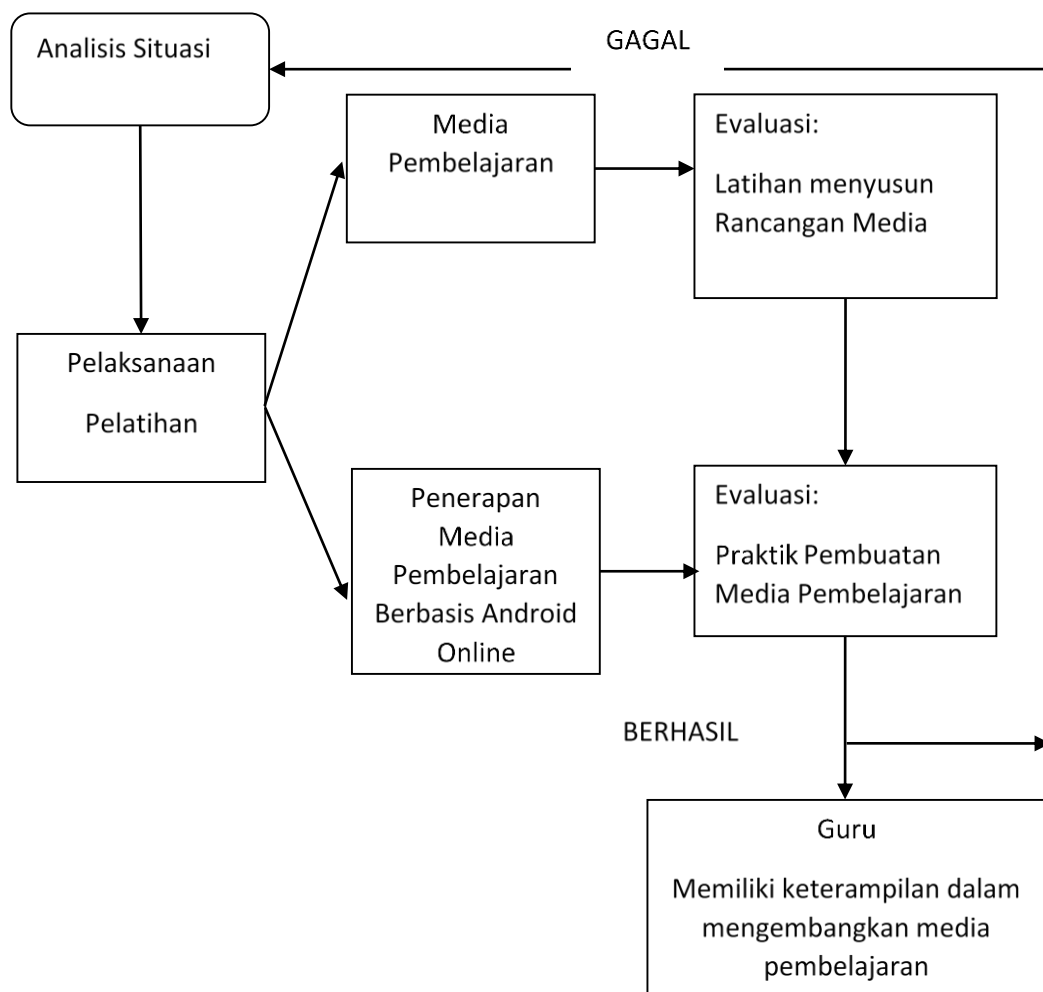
Analisis Situasi

GAGAL

Media Pembelajaran

Evaluasi:

Latihan menyusun Rancangan Media

Pelaksanaan

Pelatihan

Penerapan Media Pembelajaran Berbasis Android Online

Evaluasi:

Praktik Pembuatan Media Pembelajaran

BERHASIL

Guru

Memiliki keterampilan dalam mengembangkan media pembelajaran